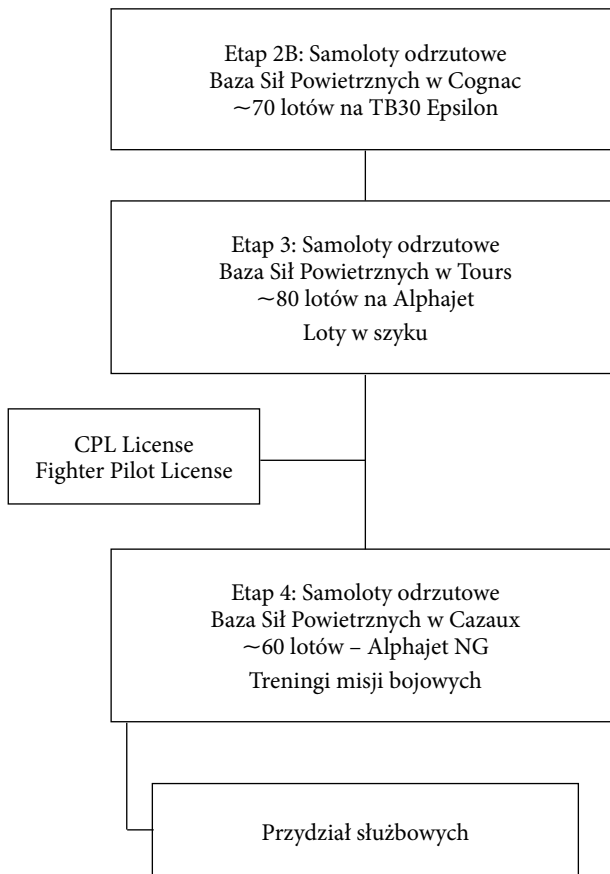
Etap 2B: Samoloty odrzutowe
Baza Sił Powietrznych w Cognac
~70 lotów na TB30 Epsilon

Etap 3: Samoloty odrzutowe
Baza Sił Powietrznych w Tours
~80 lotów na Alphajet
Loty w szyku

CPL License
Fighter Pilot License

Etap 4: Samoloty odrzutowe
Baza Sił Powietrznych w Cazaux
~60 lotów – Alphajet NG
Treningi misji bojowych

Przydział służbowych